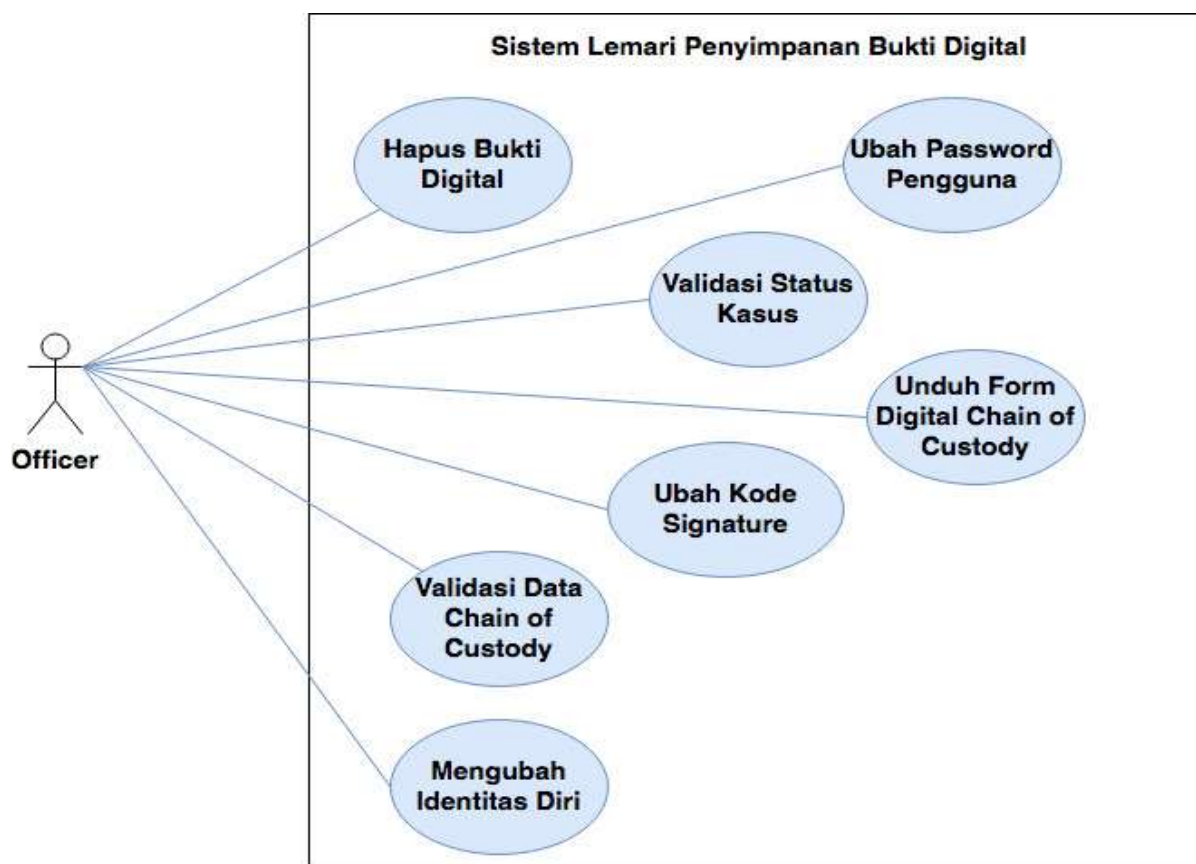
Sistem Lemari Penyimpanan Bukti Digital

Hapus Bukti Digital

Ubah Password Pengguna

Validasi Status Kasus

Unduh Form Digital Chain of Custody

Ubah Kode Signature

Validasi Data Chain of Custody

Mengubah Identitas Diri

Officer